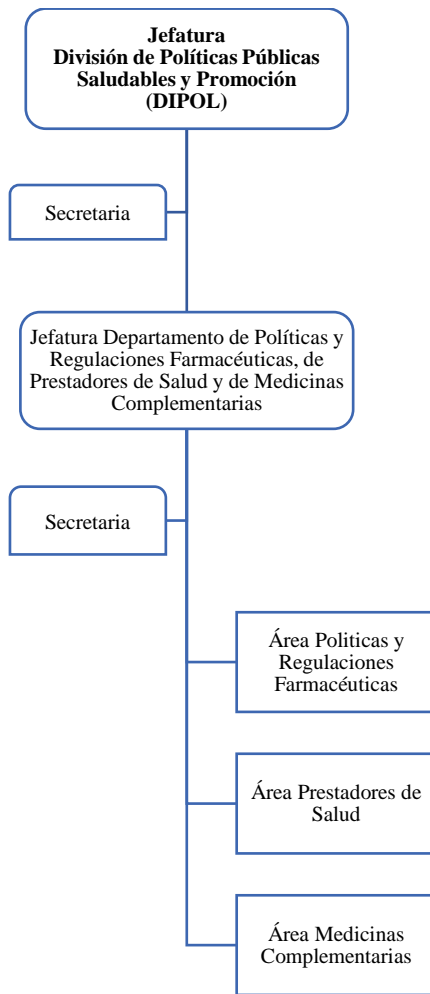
Jefatura
División de Políticas Públicas Saludables y Promoción (DIPOL)

Secretaria

Jefatura Departamento de Políticas y Regulaciones Farmacéuticas, de Prestadores de Salud y de Medicinas Complementarias

Secretaria

Área Politicas y Regulaciones Farmacéuticas

Área Prestadores de Salud

Área Medicinas Complementarias